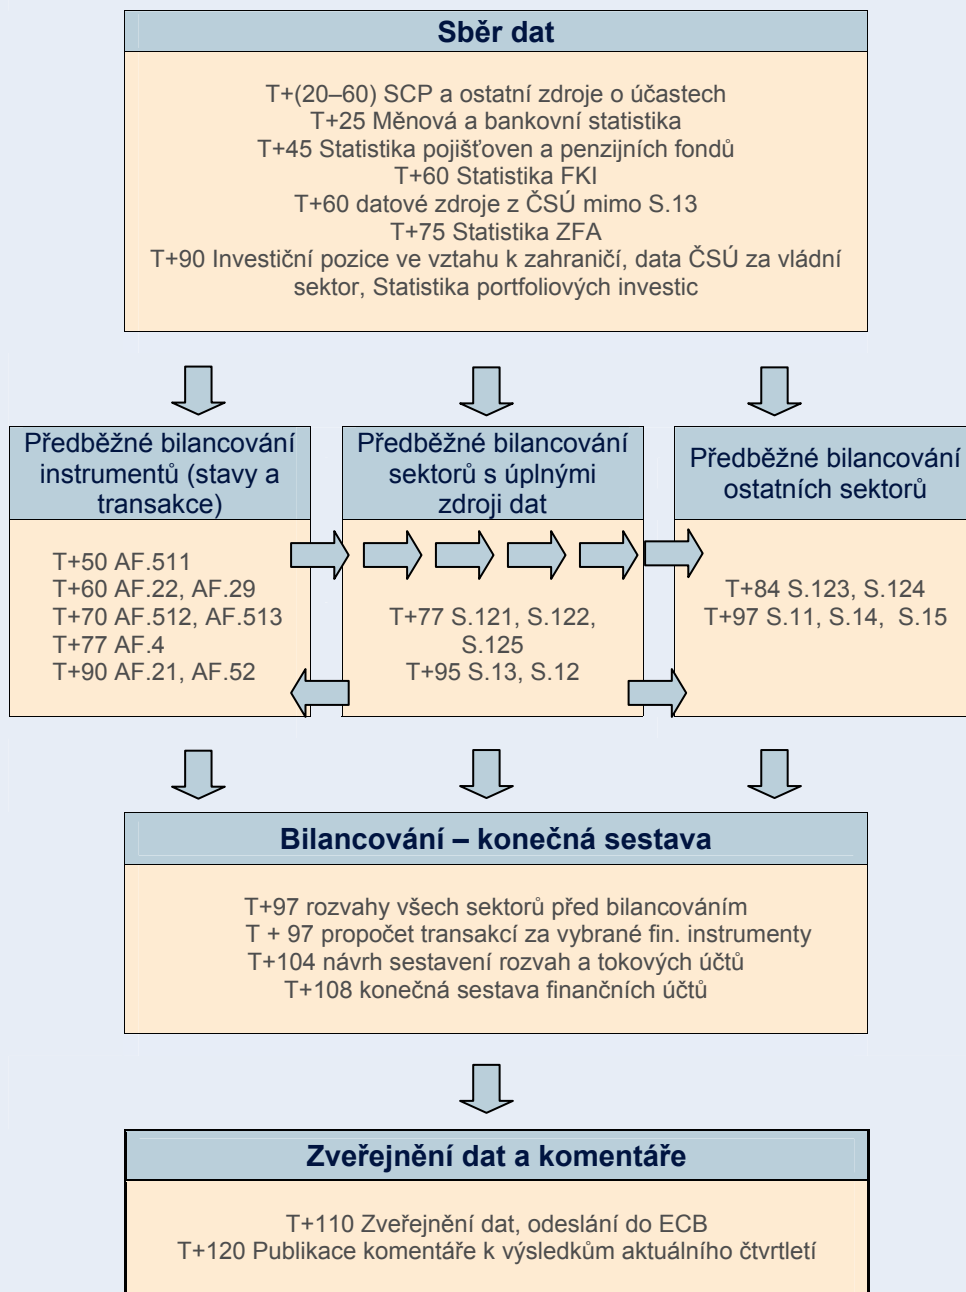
Sběr dat

T+(20–60) SCP a ostatní zdroje o účastech
T+25 Měnová a bankovní statistika
T+45 Statistika pojišťoven a penzijních fondů
T+60 Statistika FKI
T+60 datové zdroje z ČSÚ mimo S.13
T+75 Statistika ZFA
T+90 Investiční pozice ve vztahu k zahraničí, data ČSÚ za vládní sektor, Statistika portfoliových investic

Předběžné bilancování instrumentů (stavy a transakce)

T+50 AF.511
T+60 AF.22, AF.29
T+70 AF.512, AF.513
T+77 AF.4
T+90 AF.21, AF.52

Předběžné bilancování sektorů s úplnými zdroji dat

T+77 S.121, S.122, S.125
T+95 S.13, S.12

Předběžné bilancování ostatních sektorů

T+84 S.123, S.124
T+97 S.11, S.14, S.15

Bilancování – konečná sestava

T+97 rozvahy všech sektorů před bilancováním
T + 97 propočet transakcí za vybrané fin. instrumenty
T+104 návrh sestavení rozvah a tokových účtů
T+108 konečná sestava finančních účtů

Zveřejnění dat a komentáře

T+110 Zveřejnění dat, odeslání do ECB
T+120 Publikace komentáře k výsledkům aktuálního čtvrtletí